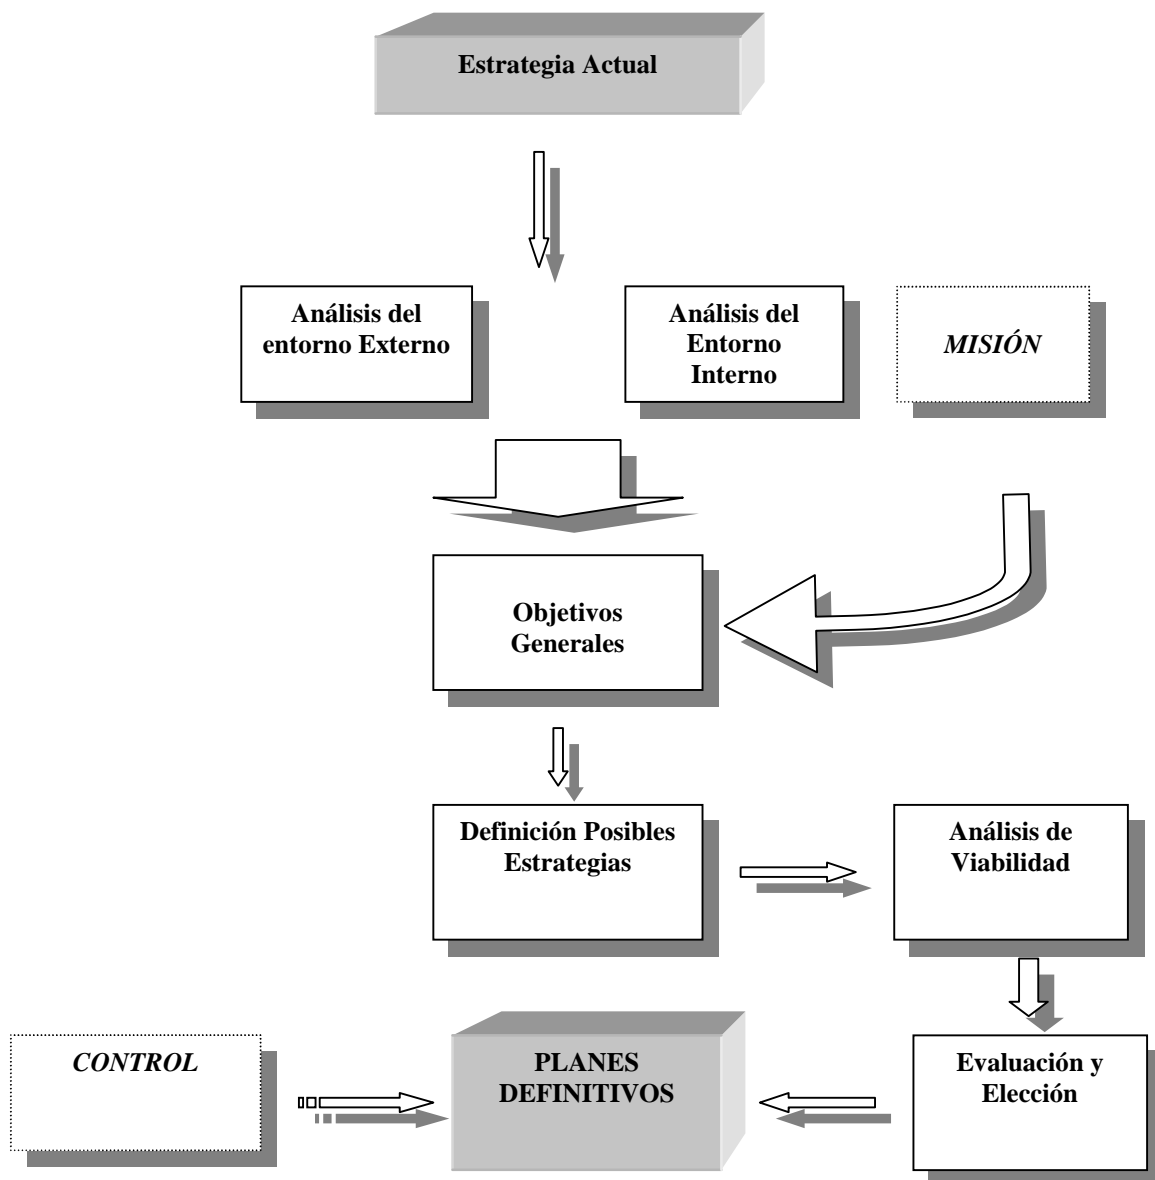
Estrategia Actual

Análisis del entorno Externo

Análisis del Entorno Interno

*MISIÓN*

Objetivos Generales

Definición Posibles Estrategias

Análisis de Viabilidad

*CONTROL*

PLANES DEFINITIVOS

Evaluación y Elección